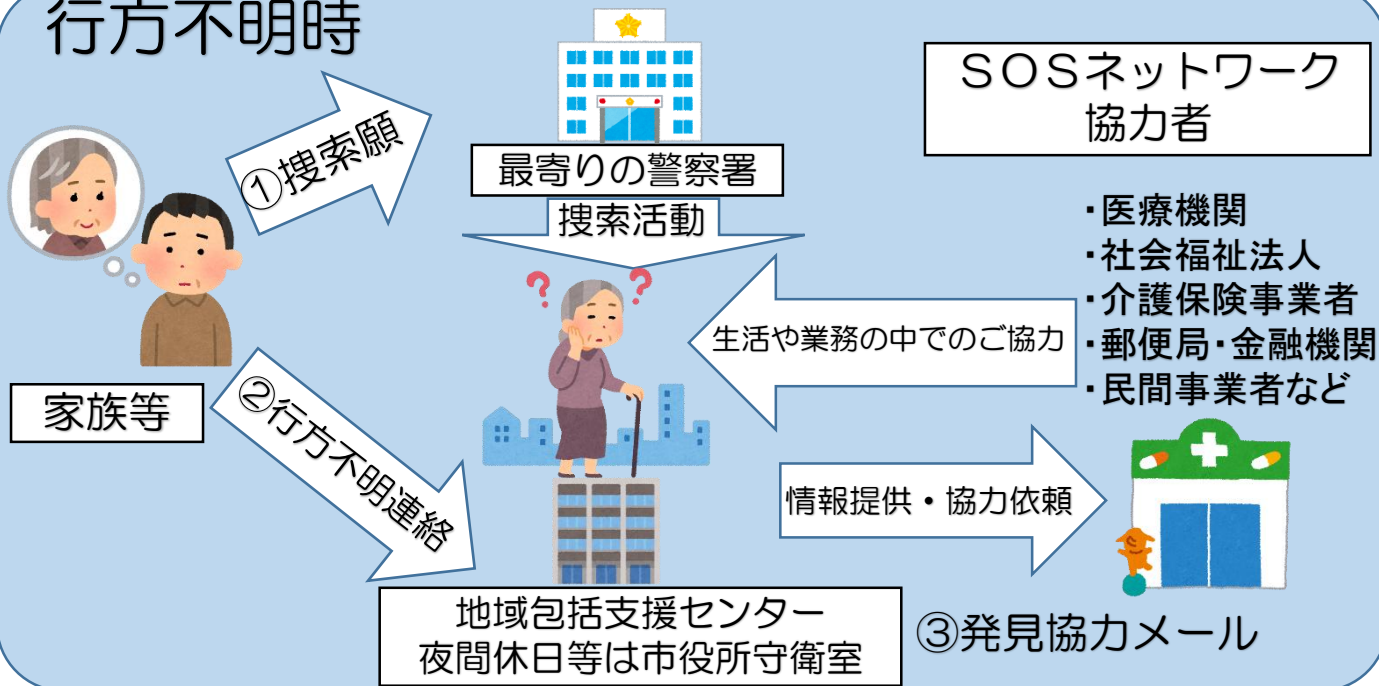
行方不明時

①捜索願

最寄りの警察署

捜索活動

SOSネットワーク
協力者

・医療機関
・社会福祉法人
・介護保険事業者
・郵便局・金融機関
・民間事業者など

生活や業務の中でのご協力

家族等

②行方不明連絡

情報提供・協力依頼

地域包括支援センター
夜間休日等は市役所守衛室

③発見協力メール